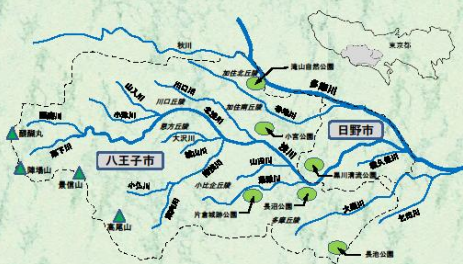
東京都
秋川
加住北丘陵
滝山自然公園
多摩川
川口川
山入川
川口丘陵
加住南丘陵
谷地川
醍醐丸
小津川
北浅川
小宮公園
日野市
城山川
景方丘陵
南浅川
大沢川
浅川
醍醐川
八王子市
和田峠
陣場山
景信山
小仏川
湯殿川
山田川
兵衛川
黒川清流公園
程久保川
小比企丘陵
多摩丘陵
長沼公園
片倉城跡公園
大栗川
高尾山
乞田川
長池公園